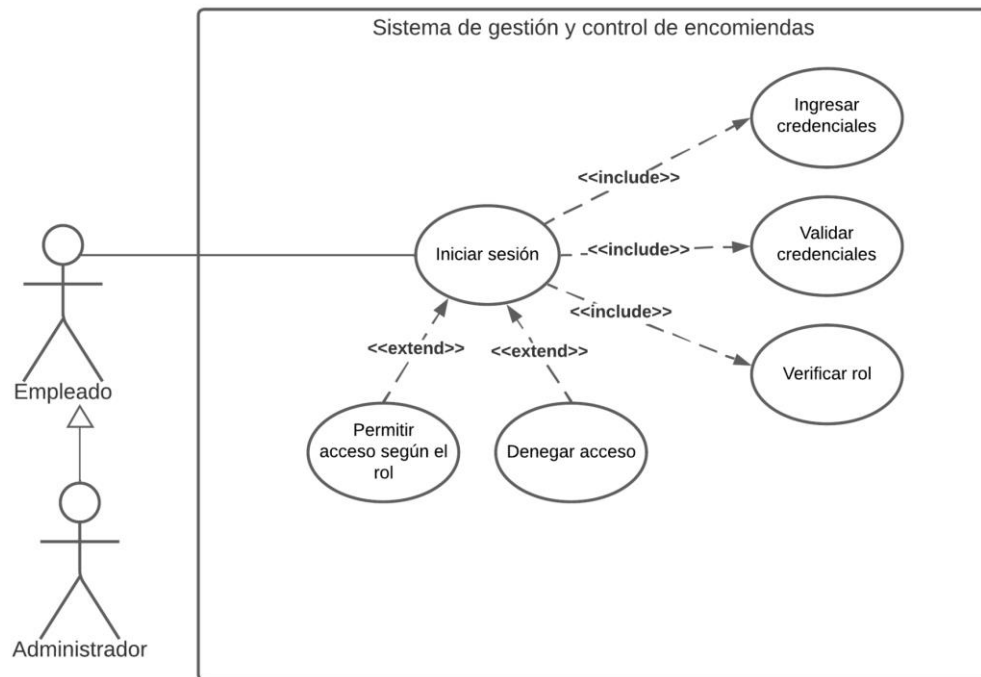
Sistema de gestión y control de encomiendas

Ingresar credenciales

<<include>>

Iniciar sesión

<<include>>

Validar credenciales

<<include>>

<<extend>>

<<extend>>

Verificar rol

Empleado

Permitir acceso según el rol

Denegar acceso

Administrador